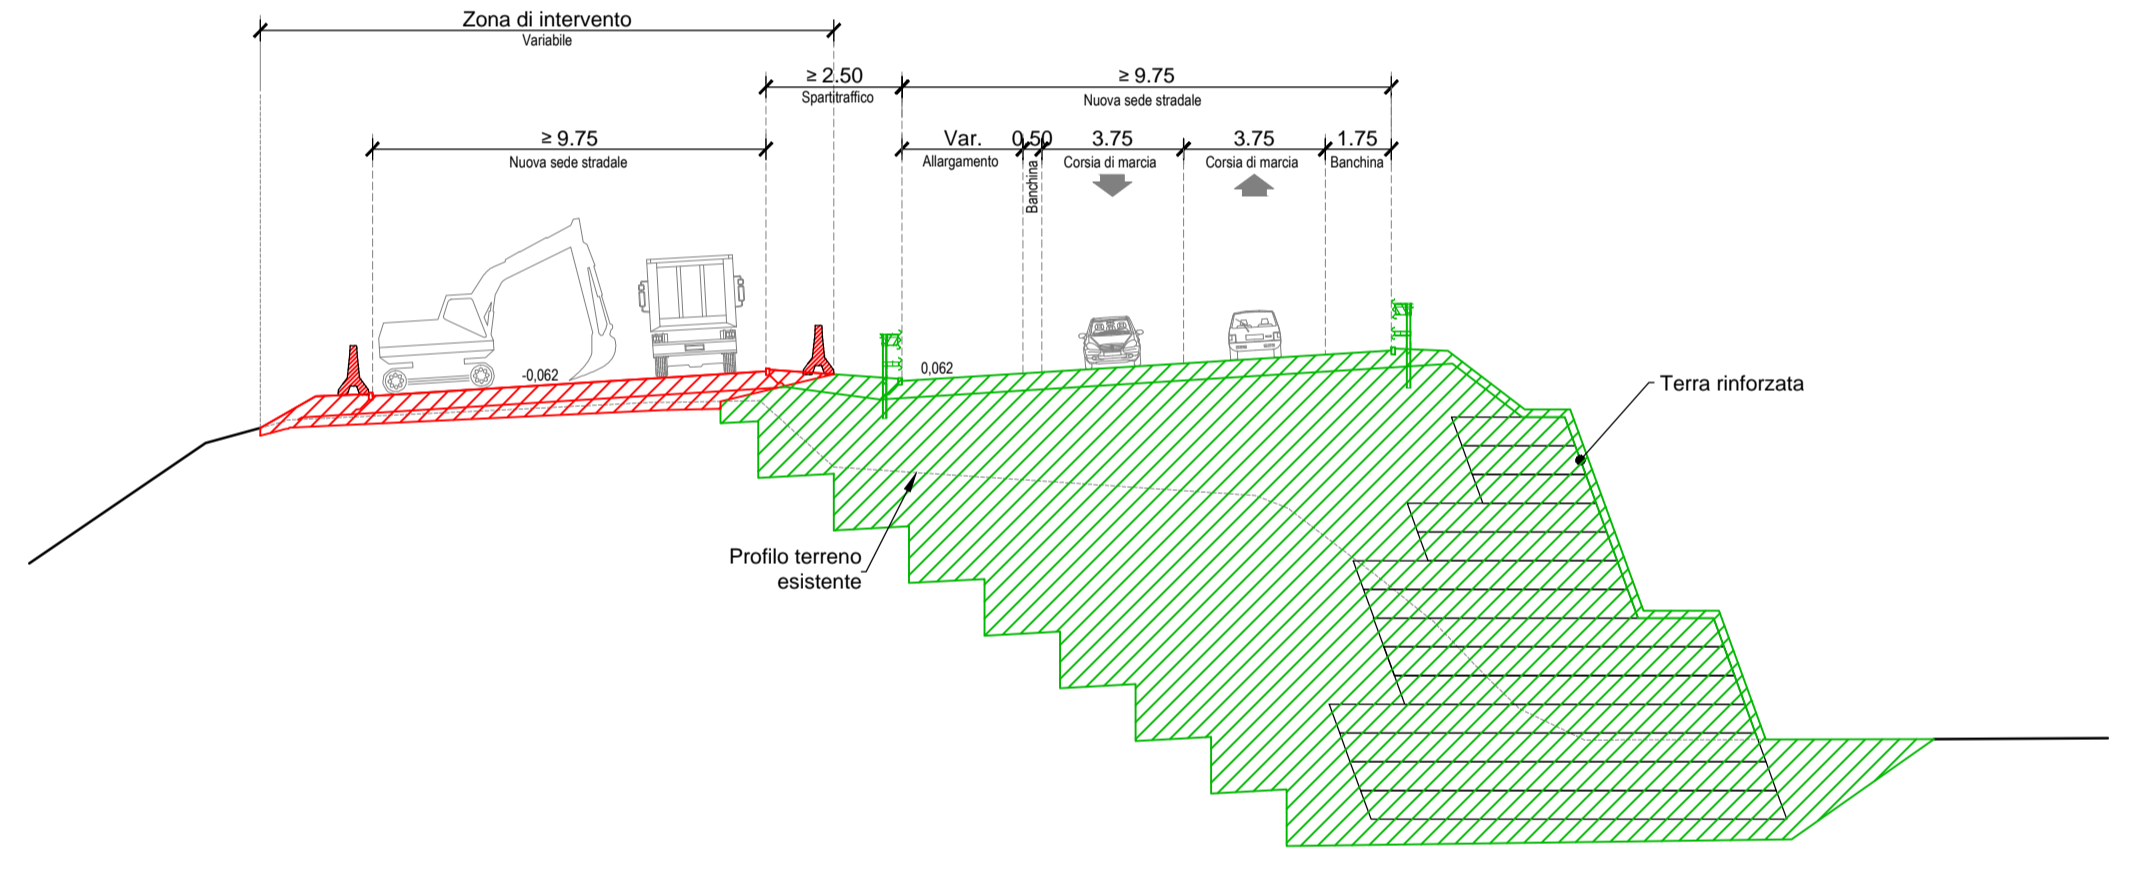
Zona di intervento
Variabile

≥ 2.50
Spartitraffico

≥ 9.75
Nuova sede stradale

≥ 9.75
Nuova sede stradale

Var.
Allargamento

0.50
Banchina

3.75
Corsia di marcia

3.75
Corsia di marcia

1.75
Banchina

-0,062

0,062

Terra rinforzata

Profilo terreno esistente